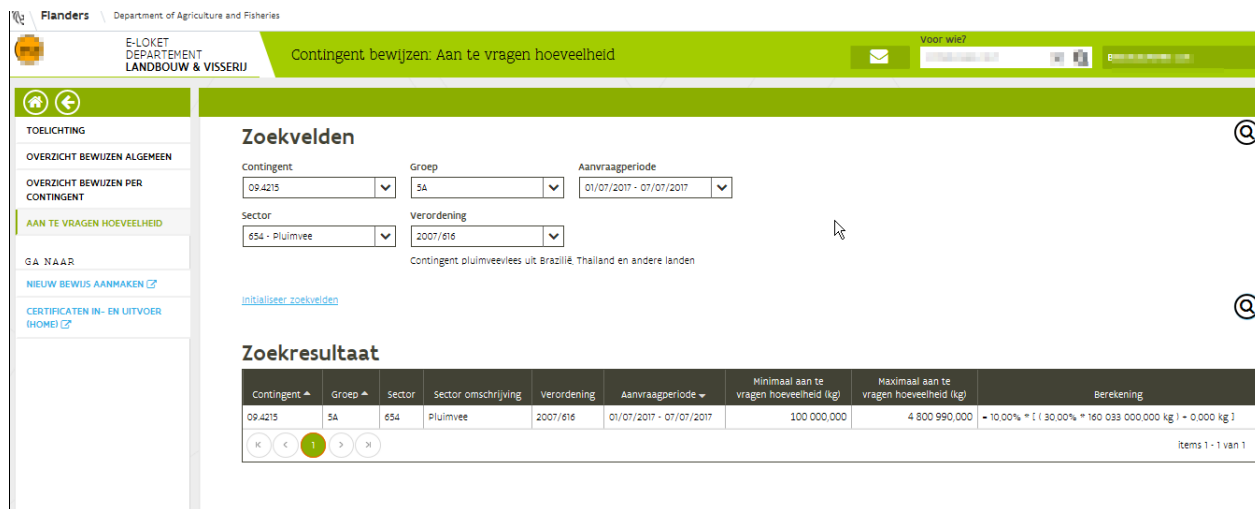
Flanders Department of Agriculture and Fisheries

E-LOKET DEPARTEMENT LANDBOUW & VISSERIJ

Contingent bewijzen: Aan te vragen hoeveelheid

Voor wie?

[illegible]

TOELICHTING

OVERZICHT BEWIJZEN ALGEMEEN

OVERZICHT BEWIJZEN PER CONTINGENT

AAN TE VRAGEN HOEVEELHEID

GA NAAR

NIEUW BEWIJS AANMAKEN

CERTIFICATEN IN- EN UITVOER (HOME)

Zoekvelden

Contingent
09.4215

Groep
5A

Aanvraagperiode
01/07/2017 - 07/07/2017

Sector
654 - Pluimvee

Verordening
2007/616

Contingent pluimveevlees uit Brazilië, Thailand en andere landen

Initialiseer zoekvelden

Zoekresultaat

| Contingent | Groep | Sector | Sector omschrijving | Verordening | Aanvraagperiode | Minimaal aan te vragen hoeveelheid (kg) | Maximaal aan te vragen hoeveelheid (kg) | Berekening |
|---|---|---|---|---|---|---|---|---|
| 09.4215 | 5A | 654 | Pluimvee | 2007/616 | 01/07/2017 - 07/07/2017 | 100 000,000 | 4 800 990,000 | = 10,00% * [ ( 30,00% * 160 033 000,000 kg ) + 0,000 kg ] |

1

items 1 - 1 van 1